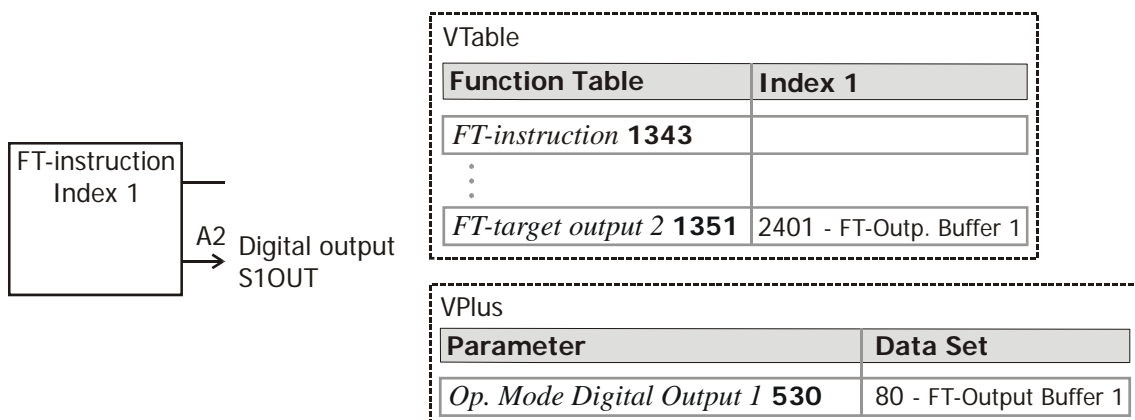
FT-instruction Index 1

A2 Digital output S1OUT

VTable

| Function Table | Index 1 |
|---|---|
| *FT-instruction* **1343** | |
| ⋮ | |
| *FT-target output 2* **1351** | 2401 - FT-Outp. Buffer 1 |

VPlus

| Parameter | Data Set |
|---|---|
| *Op. Mode Digital Output 1* **530** | 80 - FT-Output Buffer 1 |